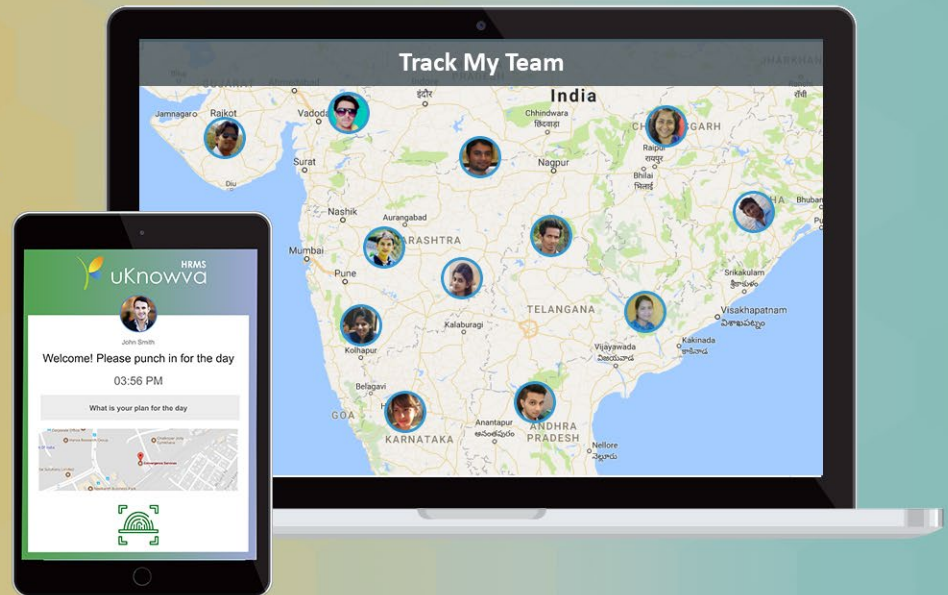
Track My Team

India

Ahmedabad
Jamnagar
Rajkot
Vadodara
इंदौर
Chhindwara
छिंदवाड़ा
CHHATTISGARH
Raipur
रायपुर
Bhilai
भिलाई
Surat
Diu
Nagpur
Nashik
Aurangabad
Bhubaneswar
Mumbai
MAHARASHTRA
Pune
Srikakulam
శ్రీకాకుళం
Visakhapatnam
విశాఖపట్నం
TELANGANA
Kalaburagi
Kolhapur
Vijayawada
విజయవాడ
Kakinada
కాకినాడ
Belagavi
GOA
Anantapur
అనంతపురం
KARNATAKA
ANDHRA PRADESH
Nellore
నెల్లూరు
JHARKHAND

uKnowva HRMS
John Smith
Welcome! Please punch in for the day
03:56 PM
What is your plan for the day